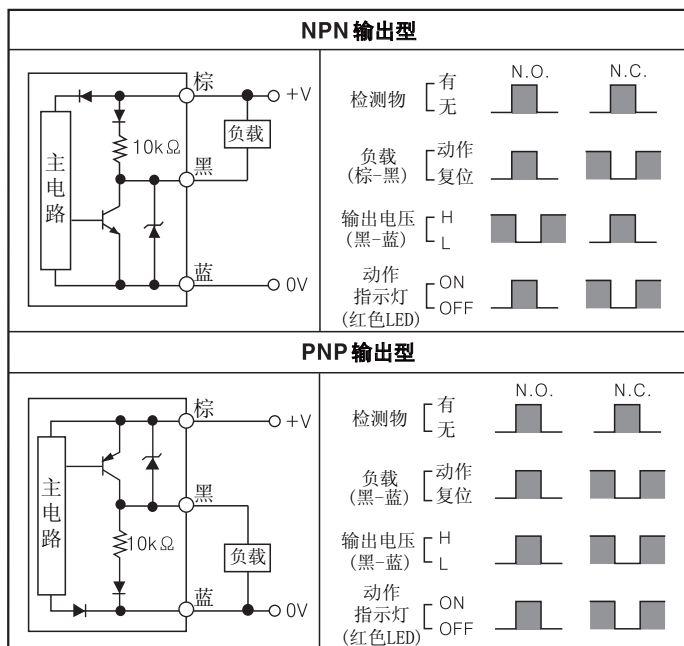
NPN输出型

主电路

10kΩ

棕

+V

负载

黑

蓝

0V

N.O.

N.C.

检测物 有 无

负载 (棕-黑) 动作 复位

输出电压 (黑-蓝) H L

动作指示灯 (红色LED) ON OFF

PNP输出型

主电路

10kΩ

棕

+V

黑

负载

蓝

0V

N.O.

N.C.

检测物 有 无

负载 (黑-蓝) 动作 复位

输出电压 (黑-蓝) H L

动作指示灯 (红色LED) ON OFF